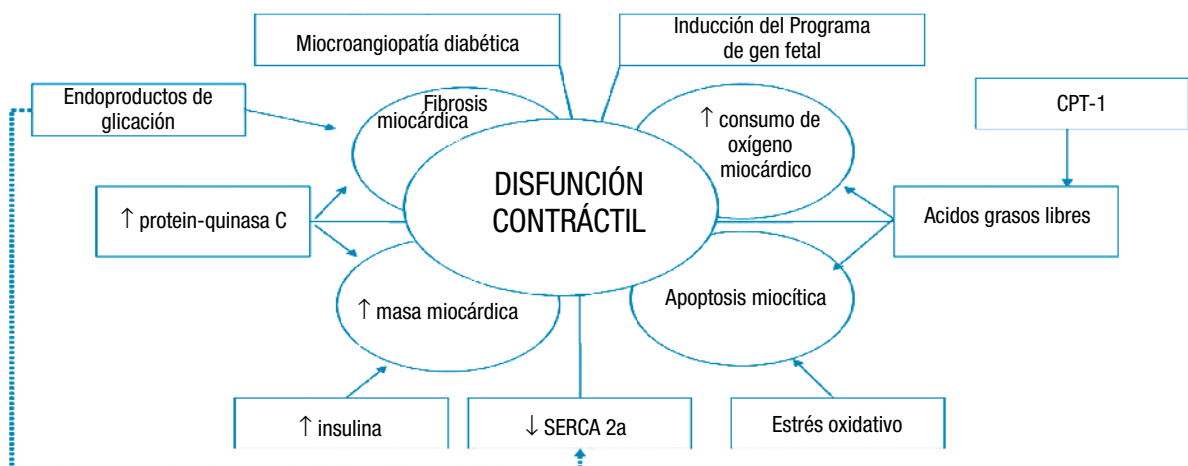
Miocroangiopatía diabética

Inducción del Programa de gen fetal

Endoproductos de glicación

Fibrosis miocárdica

↑ consumo de oxígeno miocárdico

CPT-1

DISFUNCIÓN CONTRÁCTIL

↑ protein-quinasa C

Acidos grasos libres

↑ masa miocárdica

Apoptosis miocítica

↑ insulina

↓ SERCA 2a

Estrés oxidativo